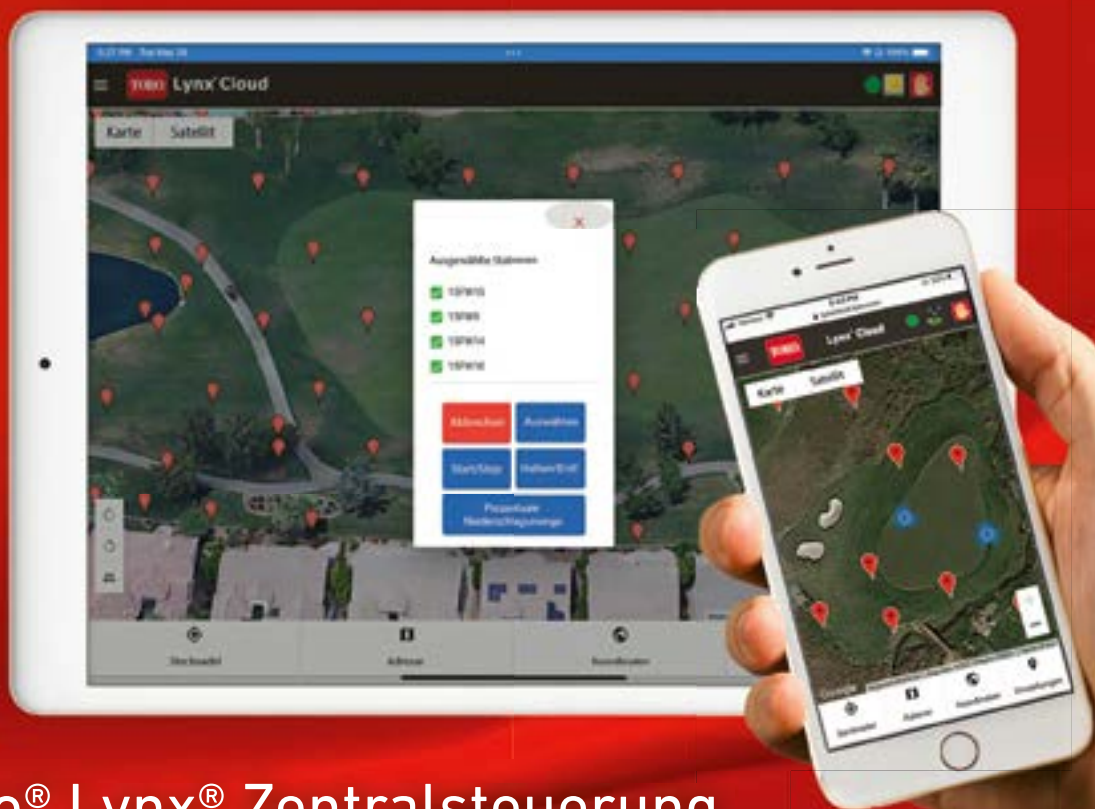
TORO Lynx Cloud

Karte Satellit

Ausgewählte Stationen

15FW15

15FW5

15FW14

15FW16

Abbrechen

Auswählen

Start/Stop

Halten/Entf.

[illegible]

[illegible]

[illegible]

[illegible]

TORO Lynx Cloud

Karte Satellit

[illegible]

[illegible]

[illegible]

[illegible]

o® Lynx® Zentralsteuerung